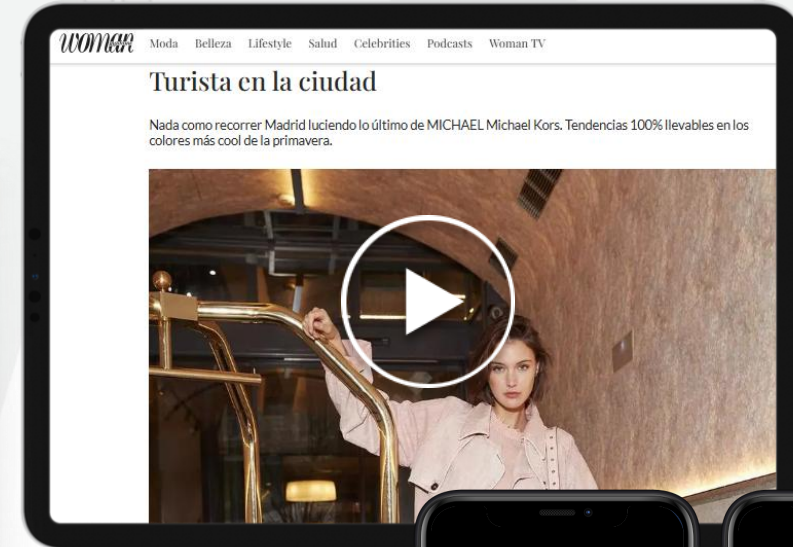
WOMAN Moda Belleza Lifestyle Salud Celebrities Podcasts Woman TV

Turista en la ciudad

Nada como recorrer Madrid luciendo lo último de MICHAEL Michael Kors. Tendencias 100% llevables en los colores más cool de la primavera.